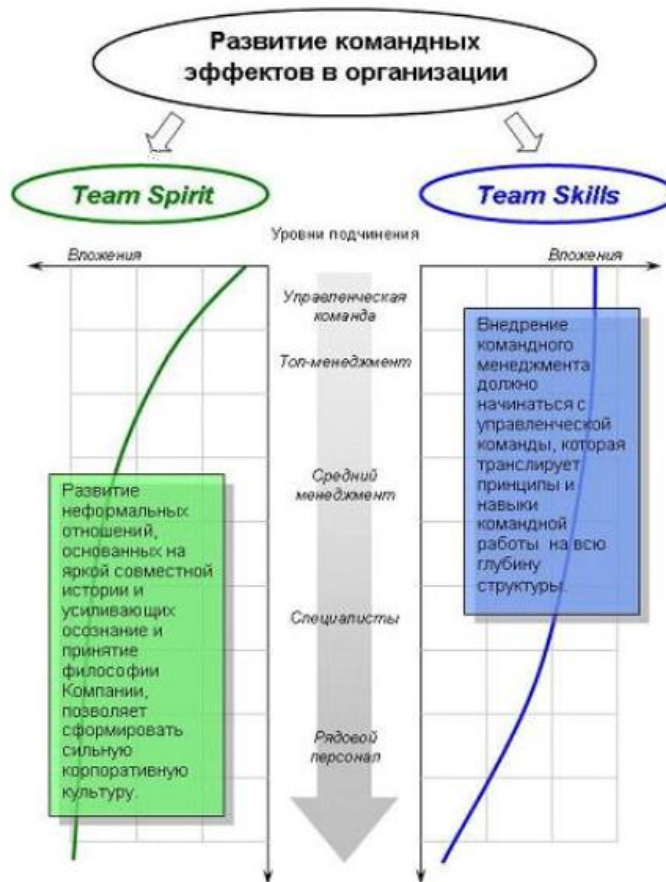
Развитие командных эффектов в организации

Team Spirit

Team Skills

Уровни подчинения

Вложения

Вложения

Управленческая команда

Топ-менеджмент

Средний менеджмент

Специалисты

Рядовой персонал

Развитие неформальных отношений, основанных на яркой совместной истории и усиливающих осознание и принятие философии Компании, позволяет сформировать сильную корпоративную культуру.

Внедрение командного менеджмента должно начинаться с управленческой команды, которая транслирует принципы и навыки командной работы на всю глубину структуры.